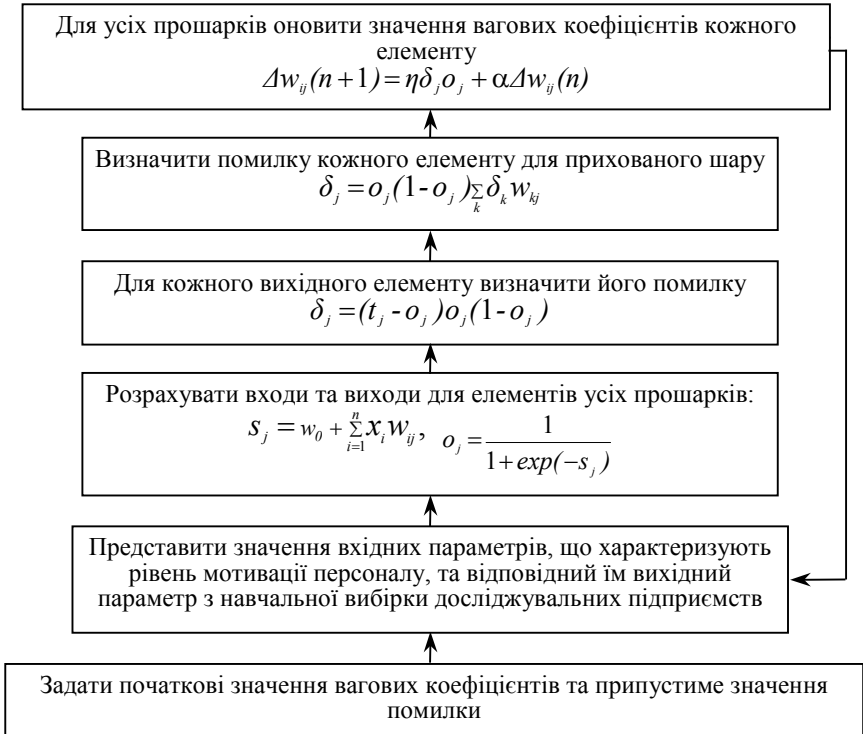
Для усіх прошарків оновити значення вагових коефіцієнтів кожного елементу
$\Delta w_{ij}(n+1)=\eta\delta_j o_j+\alpha\Delta w_{ij}(n)$

Визначити помилку кожного елементу для прихованого шару
$\delta_j=o_j(1-o_j)\sum_k \delta_k w_{kj}$

Для кожного вихідного елементу визначити його помилку
$\delta_j=(t_j-o_j)o_j(1-o_j)$

Розрахувати входи та виходи для елементів усіх прошарків:
$s_j=w_0+\sum_{i=1}^{n}x_i w_{ij}$, $o_j=\frac{1}{1+exp(-s_j)}$

Представити значення вхідних параметрів, що характеризують рівень мотивації персоналу, та відповідний їм вихідний параметр з навчальної вибірки досліджувальних підприємств

Задати початкові значення вагових коефіцієнтів та припустиме значення помилки